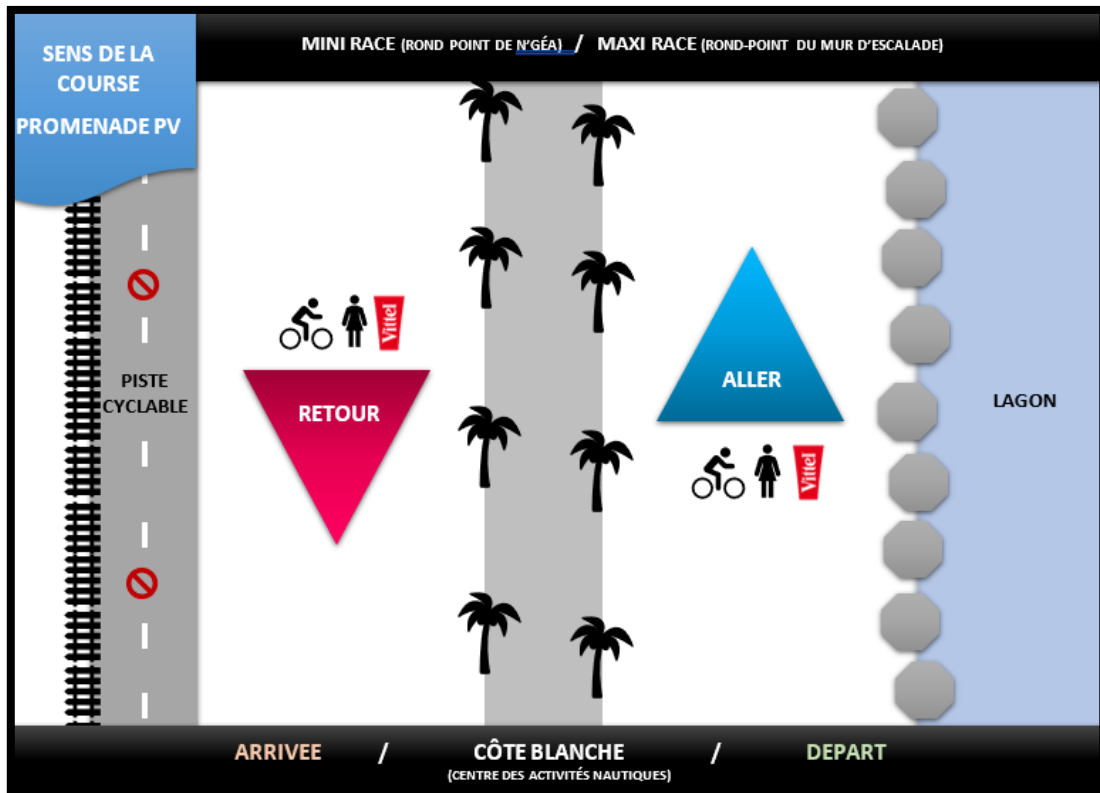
SENS DE LA COURSE

PROMENADE PV

MINI RACE (ROND POINT DE N'GÉA) / MAXI RACE (ROND-POINT DU MUR D'ESCALADE)

Vittel

PISTE CYCLABLE

RETOUR

ALLER

Vittel

LAGON

ARRIVEE / CÔTE BLANCHE (CENTRE DES ACTIVITÉS NAUTIQUES) / DEPART